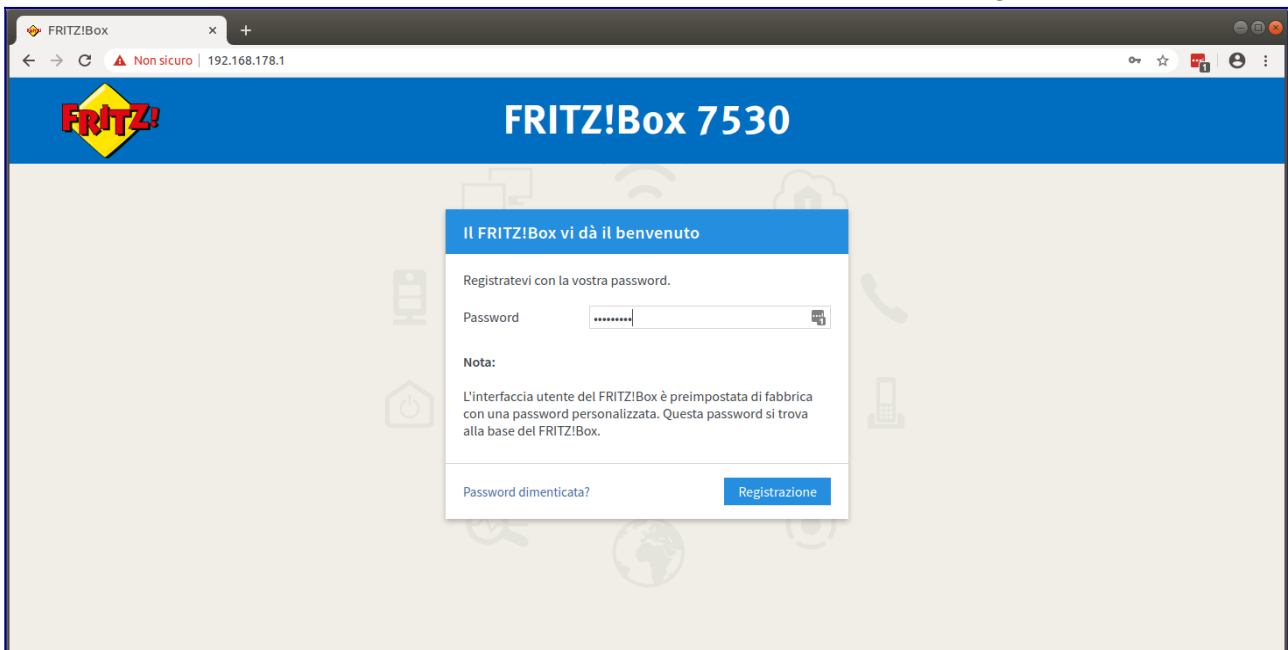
FRITZ!Box ×

Non sicuro | 192.168.178.1

FRITZ!

FRITZ!Box 7530

Il FRITZ!Box vi dà il benvenuto

Registratevi con la vostra password.

Password •••••••••

Nota:

L'interfaccia utente del FRITZ!Box è preimpostata di fabbrica con una password personalizzata. Questa password si trova alla base del FRITZ!Box.

Password dimenticata?

Registrazione